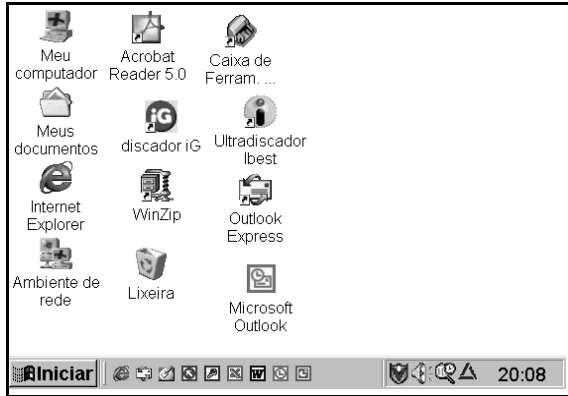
Meu computador

Meus documentos

Internet Explorer

Ambiente de rede

Acrobat Reader 5.0

discador iG

WinZip

Lixeira

Caixa de Ferram. ...

Ultradiscador Ibest

Outlook Express

Microsoft Outlook

Iniciar

20:08